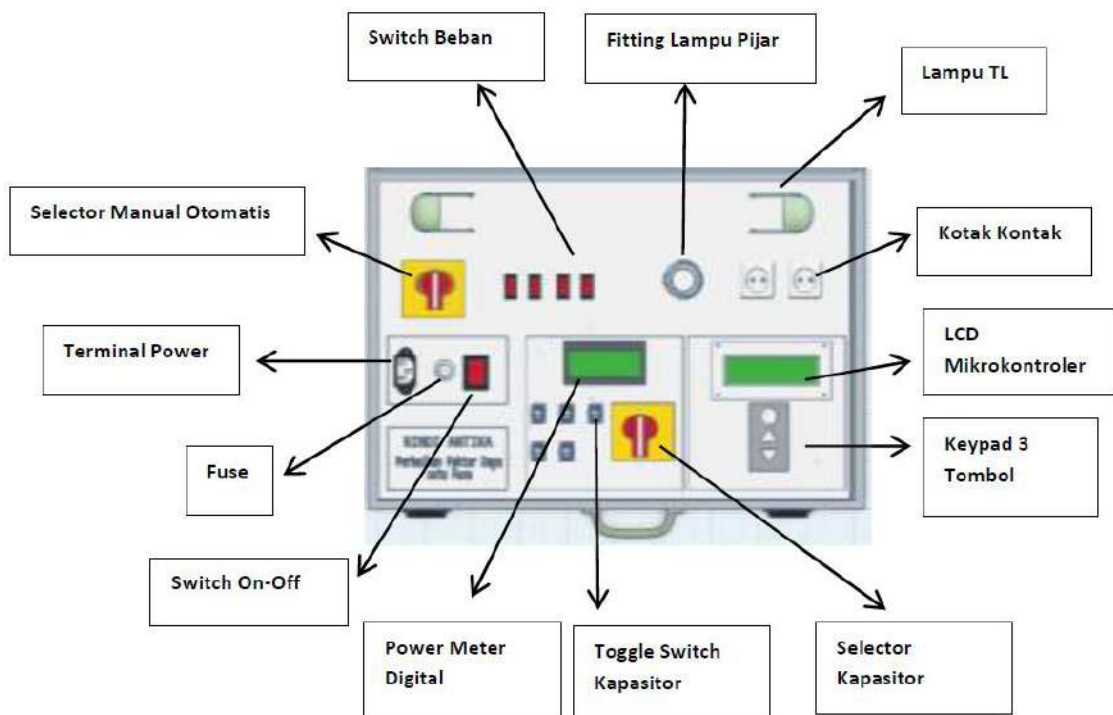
Switch Beban

Fitting Lampu Pijar

Lampu TL

Selector Manual Otomatis

Kotak Kontak

Terminal Power

LCD Mikrokontroler

Fuse

Keypad 3 Tombol

Switch On-Off

Power Meter Digital

Toggle Switch Kapasitor

Selector Kapasitor

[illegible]